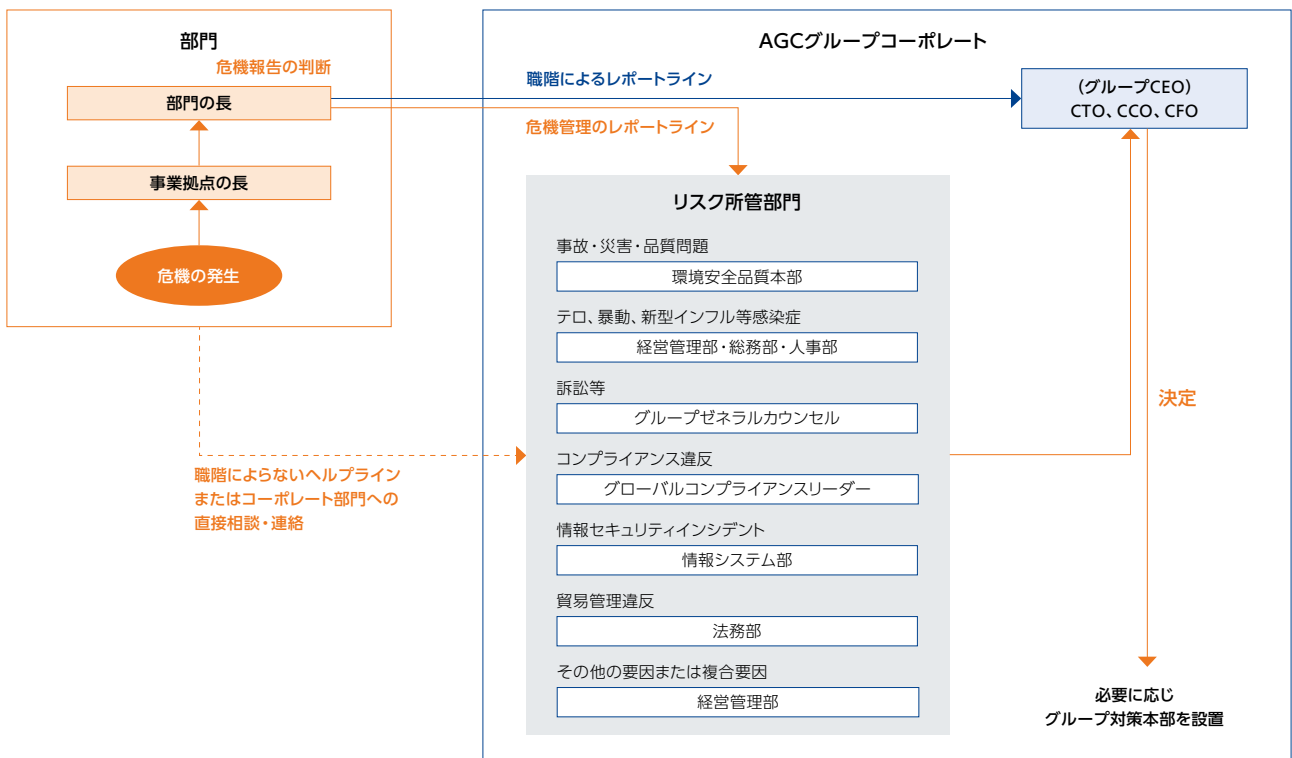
部門

危機報告の判断

部門の長

事業拠点の長

危機の発生

AGCグループコーポレート

職階によるレポートライン

危機管理のレポートライン

（グループCEO）
CTO、CCO、CFO

リスク所管部門

事故・災害・品質問題

環境安全品質本部

テロ、暴動、新型インフル等感染症

経営管理部・総務部・人事部

訴訟等

グループゼネラルカウンセル

コンプライアンス違反

グローバルコンプライアンスリーダー

情報セキュリティインシデント

情報システム部

貿易管理違反

法務部

その他の要因または複合要因

経営管理部

決定

職階によらないヘルプライン
またはコーポレート部門への
直接相談・連絡

必要に応じ
グループ対策本部を設置